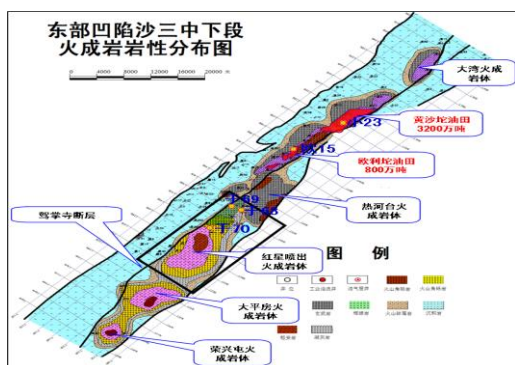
东部凹陷沙三中下段
火成岩岩性分布图

0 4000 8000 12000 16000 20000 m

大湾火成岩体

黄沙坨油田
3200万吨

欧利坨油田
800万吨

驾掌寺断层

热河台火成岩体

红星喷出火成岩体

图 例

大平房火成岩体

荣兴屯火成岩体

小23

欧15

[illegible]

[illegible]